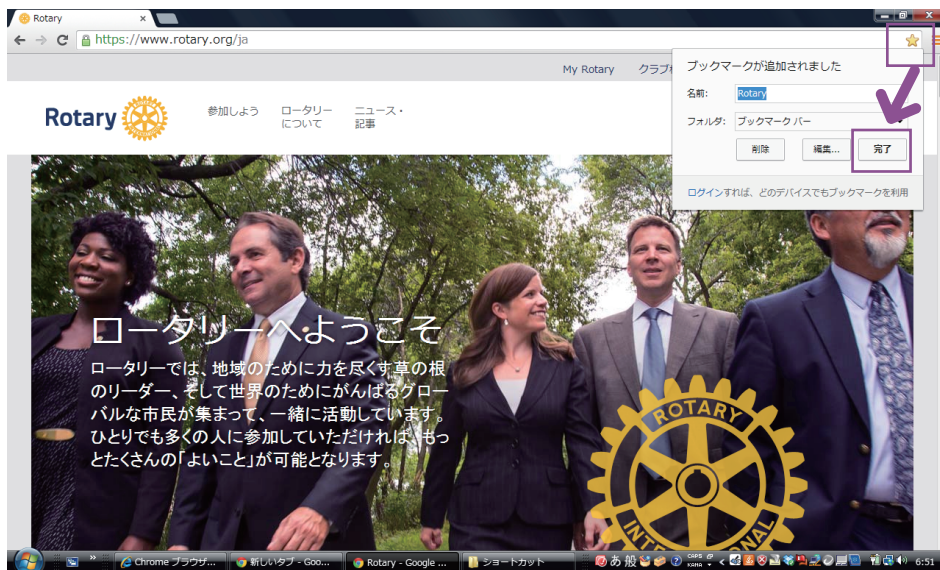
Rotary

https://www.rotary.org/ja

My Rotary クラブ

ブックマークが追加されました

名前: Rotary

フォルダ: ブックマーク バー

削除 編集... 完了

ログインすれば、どのデバイスでもブックマークを利用

Rotary

参加しよう ロータリーについて ニュース・記事

ロータリーへようこそ

ロータリーでは、地域のために力を尽くす草の根のリーダー、そして世界のためにがんばるグローバルな市民が集まって、一緒に活動しています。ひとりでも多くの人に参加していただければ、もっとたくさんの「よいこと」が可能となります。

ROTARY INTERNATIONAL

Chrome ブラウザ... 新しいタブ - Goo... Rotary - Google ... ショートカット

あ 般

6:51